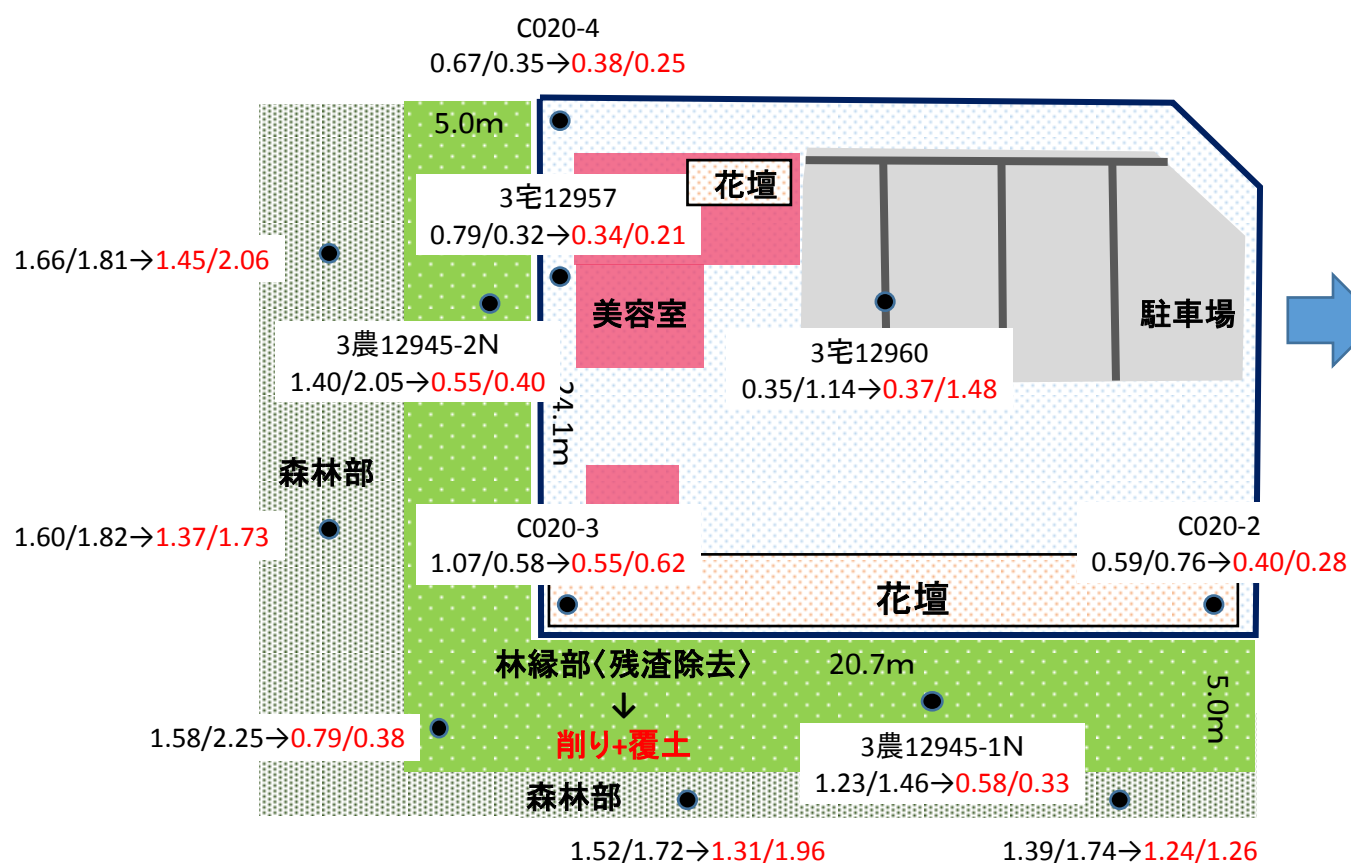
C020-4
0.67/0.35→0.38/0.25

5.0m

花壇

3宅12957
0.79/0.32→0.34/0.21

1.66/1.81→1.45/2.06

美容室

駐車場

3農12945-2N
1.40/2.05→0.55/0.40

3宅12960
0.35/1.14→0.37/1.48

24.1m

森林部

1.60/1.82→1.37/1.73

C020-3
1.07/0.58→0.55/0.62

C020-2
0.59/0.76→0.40/0.28

花壇

林縁部〈残渣除去〉
↓
削り+覆土

20.7m

5.0m

1.58/2.25→0.79/0.38

3農12945-1N
1.23/1.46→0.58/0.33

森林部

1.52/1.72→1.31/1.96

1.39/1.74→1.24/1.26